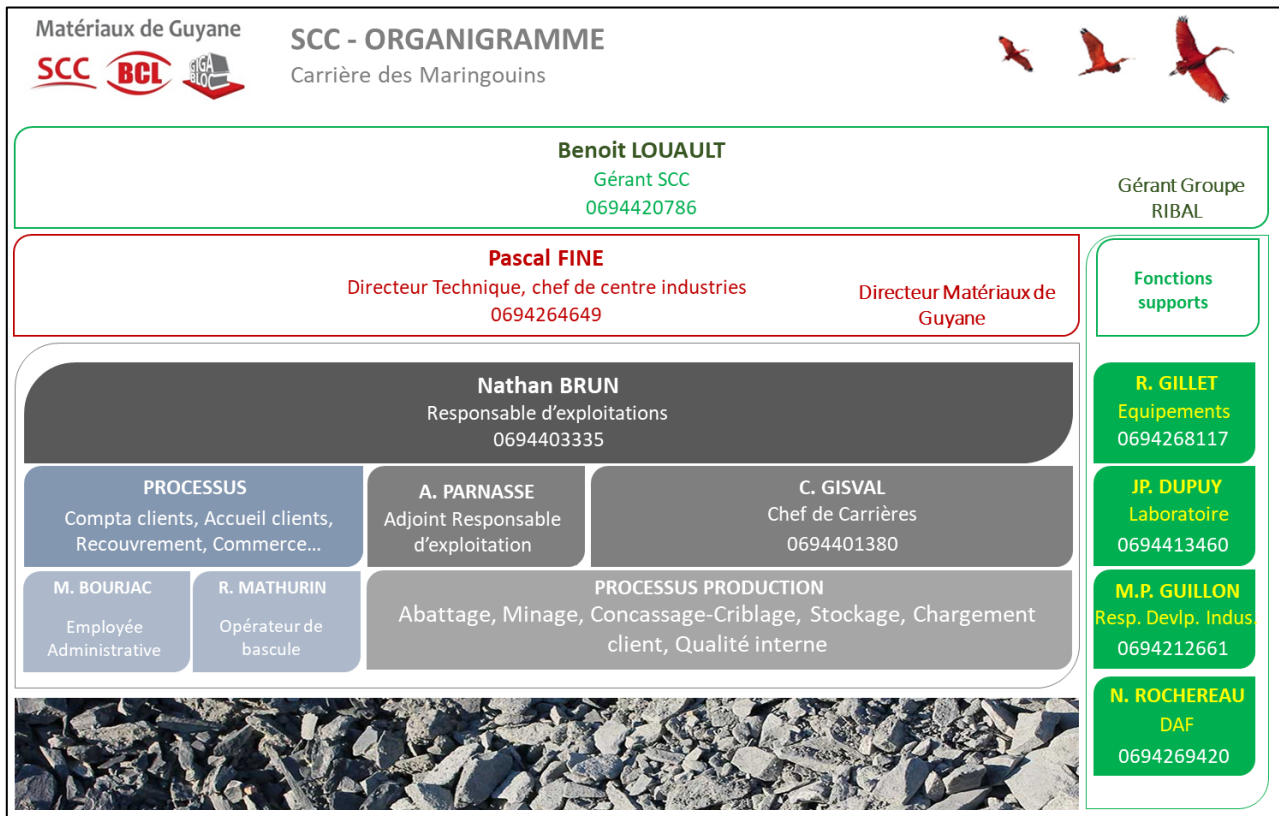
Matériaux de Guyane
SCC BCL GIGA BLOC

SCC - ORGANIGRAMME
Carrière des Maringouins

Benoit LOUAULT
Gérant SCC
0694420786
Gérant Groupe RIBAL

Pascal FINE
Directeur Technique, chef de centre industries
0694264649
Directeur Matériaux de Guyane

Fonctions supports

Nathan BRUN
Responsable d'exploitations
0694403335

PROCESSUS
Compta clients, Accueil clients, Recouvrement, Commerce…

A. PARNASSE
Adjoint Responsable d'exploitation

C. GISVAL
Chef de Carrières
0694401380

M. BOURJAC
Employée Administrative

R. MATHURIN
Opérateur de bascule

PROCESSUS PRODUCTION
Abattage, Minage, Concassage-Criblage, Stockage, Chargement client, Qualité interne

R. GILLET
Equipements
0694268117

JP. DUPUY
Laboratoire
0694413460

M.P. GUILLON
Resp. Devlp. Indus.
0694212661

N. ROCHEREAU
DAF
0694269420